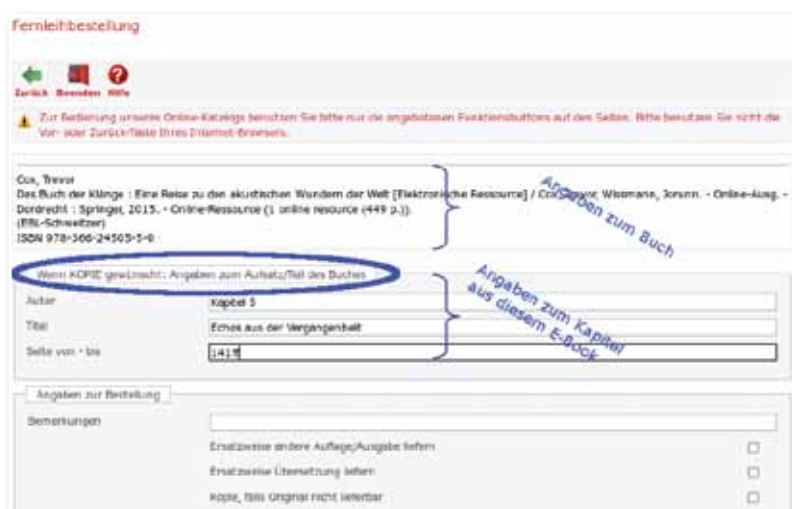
Fernleihbestellung

Zurück Beenden Hilfe

Zur Bedienung unseres Online-Katalogs benutzen Sie bitte nur die angebotenen Funktionsbuttons auf den Seiten. Bitte benutzen Sie nicht die Vor- oder Zurück-Taste Ihres Internet-Browsers.

Cox, Trevor
Das Buch der Klänge : Eine Reise zu den akustischen Wundern der Welt [Elektronische Ressource] / Cox, Trevor; Wissmann, Jorunn. - Online-Ausg. - Dordrecht : Springer, 2015. - Online-Ressource (1 online resource (449 p.)).
(EBL-Schweitzer)
ISBN 978-366-24505-5-0

Angaben zum Buch

Wenn KOPIE gewünscht: Angaben zum Aufsatz/Teil des Buches

Angaben zum Kapitel aus diesem E-Book

Autor | Kapitel 5
Titel | Echos aus der Vergangenheit
Seite von - bis | 141ff

Angaben zur Bestellung

Bemerkungen

Ersatzweise andere Auflage/Ausgabe liefern
Ersatzweise Übersetzung liefern
Kopie, falls Original nicht lieferbar